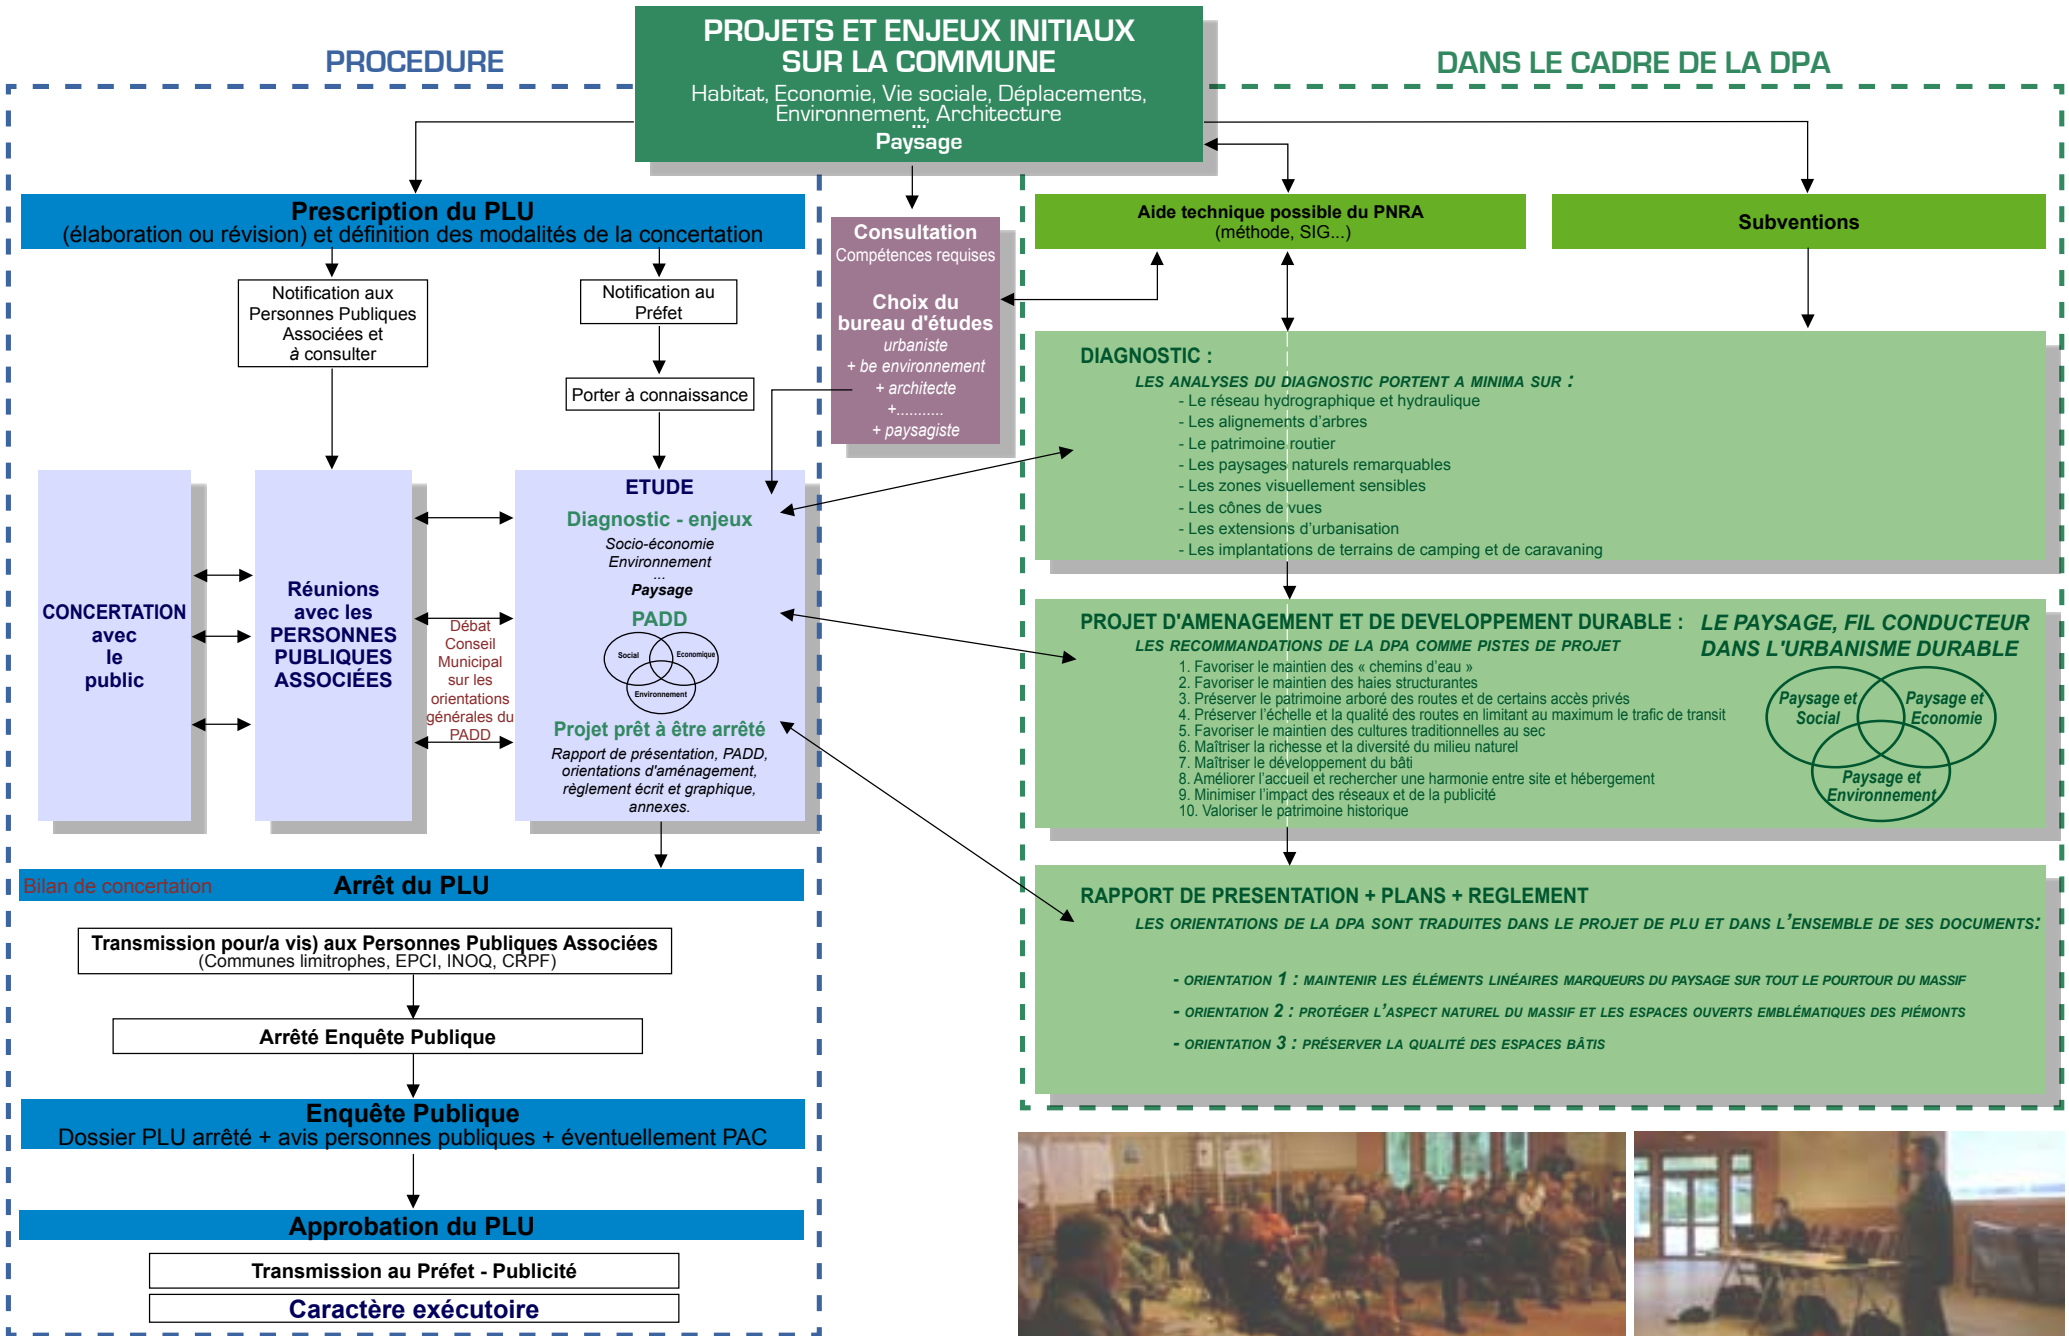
PROCEDURE

PROJETS ET ENJEUX INITIAUX SUR LA COMMUNE
Habitat, Economie, Vie sociale, Déplacements, Environnement, Architecture
...
Paysage

DANS LE CADRE DE LA DPA

Prescription du PLU
(élaboration ou révision) et définition des modalités de la concertation

Notification aux Personnes Publiques Associées et à consulter

Notification au Préfet

Porter à connaissance

Consultation
Compétences requises

Choix du bureau d'études
urbaniste
+ be environnement
+ architecte
+..........
+ paysagiste

Aide technique possible du PNRA
(méthode, SIG...)

Subventions

CONCERTATION avec le public

Réunions avec les PERSONNES PUBLIQUES ASSOCIÉES

Débat Conseil Municipal sur les orientations générales du PADD

ETUDE
Diagnostic - enjeux
Socio-économie
Environnement
...
Paysage
PADD
Social
Economique
Environnement
Projet prêt à être arrêté
Rapport de présentation, PADD, orientations d'aménagement, règlement écrit et graphique, annexes.

DIAGNOSTIC :
LES ANALYSES DU DIAGNOSTIC PORTENT A MINIMA SUR :
- Le réseau hydrographique et hydraulique
- Les alignements d'arbres
- Le patrimoine routier
- Les paysages naturels remarquables
- Les zones visuellement sensibles
- Les cônes de vues
- Les extensions d'urbanisation
- Les implantations de terrains de camping et de caravaning

PROJET D'AMENAGEMENT ET DE DEVELOPPEMENT DURABLE :
LES RECOMMANDATIONS DE LA DPA COMME PISTES DE PROJET
1. Favoriser le maintien des « chemins d'eau »
2. Favoriser le maintien des haies structurantes
3. Préserver le patrimoine arboré des routes et de certains accès privés
4. Préserver l'échelle et la qualité des routes en limitant au maximum le trafic de transit
5. Favoriser le maintien des cultures traditionnelles au sec
6. Maîtriser la richesse et la diversité du milieu naturel
7. Maîtriser le développement du bâti
8. Améliorer l'accueil et rechercher une harmonie entre site et hébergement
9. Minimiser l'impact des réseaux et de la publicité
10. Valoriser le patrimoine historique

LE PAYSAGE, FIL CONDUCTEUR DANS L'URBANISME DURABLE
Paysage et Social
Paysage et Economie
Paysage et Environnement

Bilan de concertation
Arrêt du PLU

Transmission pour/a vis) aux Personnes Publiques Associées
(Communes limitrophes, EPCI, INOQ, CRPF)

Arrêté Enquête Publique

Enquête Publique
Dossier PLU arrêté + avis personnes publiques + éventuellement PAC

Approbation du PLU

Transmission au Préfet - Publicité

Caractère exécutoire

RAPPORT DE PRESENTATION + PLANS + REGLEMENT
LES ORIENTATIONS DE LA DPA SONT TRADUITES DANS LE PROJET DE PLU ET DANS L'ENSEMBLE DE SES DOCUMENTS:
- ORIENTATION 1 : MAINTENIR LES ÉLÉMENTS LINÉAIRES MARQUEURS DU PAYSAGE SUR TOUT LE POURTOUR DU MASSIF
- ORIENTATION 2 : PROTÉGER L'ASPECT NATUREL DU MASSIF ET LES ESPACES OUVERTS EMBLÉMATIQUES DES PIÉMONTS
- ORIENTATION 3 : PRÉSERVER LA QUALITÉ DES ESPACES BÂTIS